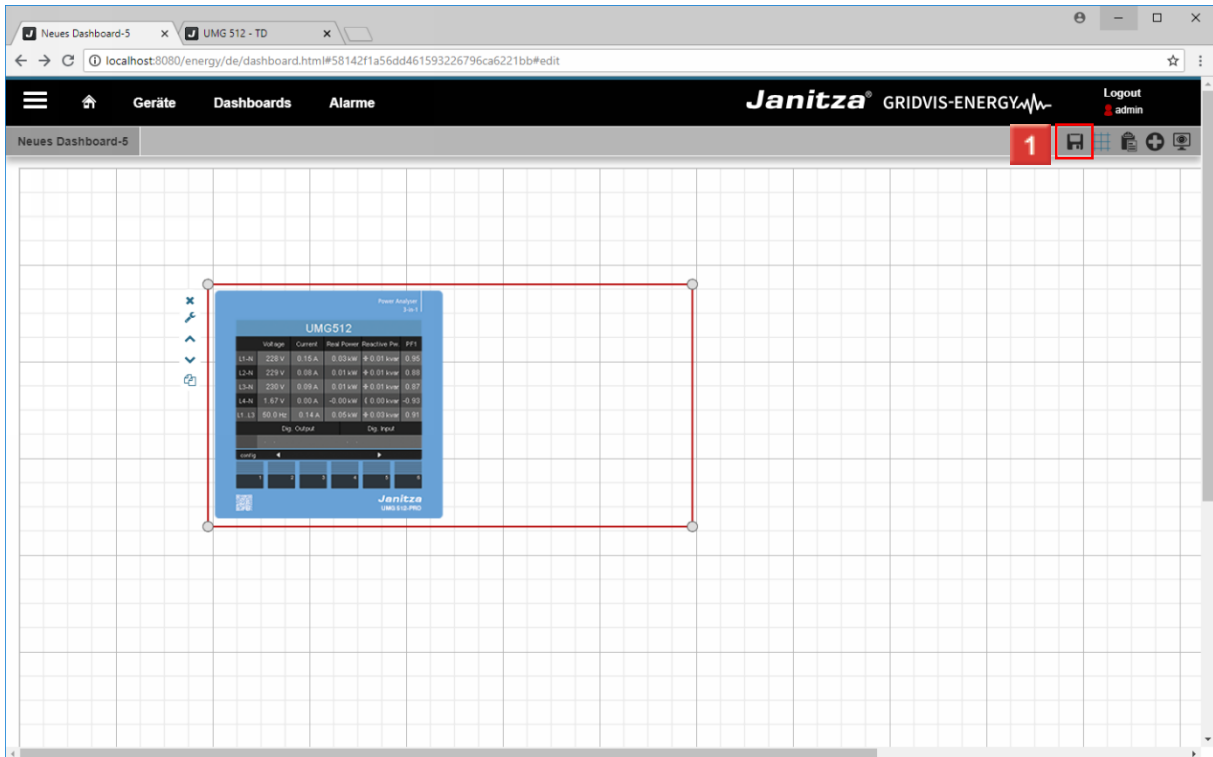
Neues Dashboard-5 ×
UMG 512 - TD ×

localhost:8080/energy/de/dashboard.html#58142f1a56dd461593226796ca6221bb#edit

Geräte
Dashboards
Alarme

Janitza® GRIDVIS-ENERGY

Logout
admin

Neues Dashboard-5

1

Power Analyser
3-in-1

UMG512

| | Voltage | Current | Real Power | Reactive Pw. | PF1 |
|---|---|---|---|---|---|
| L1-N | 226 V | 0.15 A | 0.03 kW | 0.01 kvar | 0.95 |
| L2-N | 229 V | 0.08 A | 0.01 kW | 0.01 kvar | 0.88 |
| L3-N | 230 V | 0.09 A | 0.01 kW | 0.01 kvar | 0.87 |
| L4-N | 1.67 V | 0.00 A | -0.00 kW | 0.00 kvar | -0.93 |
| L1..L3 | 50.0 Hz | 0.14 A | 0.05 kW | 0.03 kvar | 0.91 |

Dig. Output
Dig. Input

config

1 2 3 4 5 6

Janitza
UMG 512-PRO